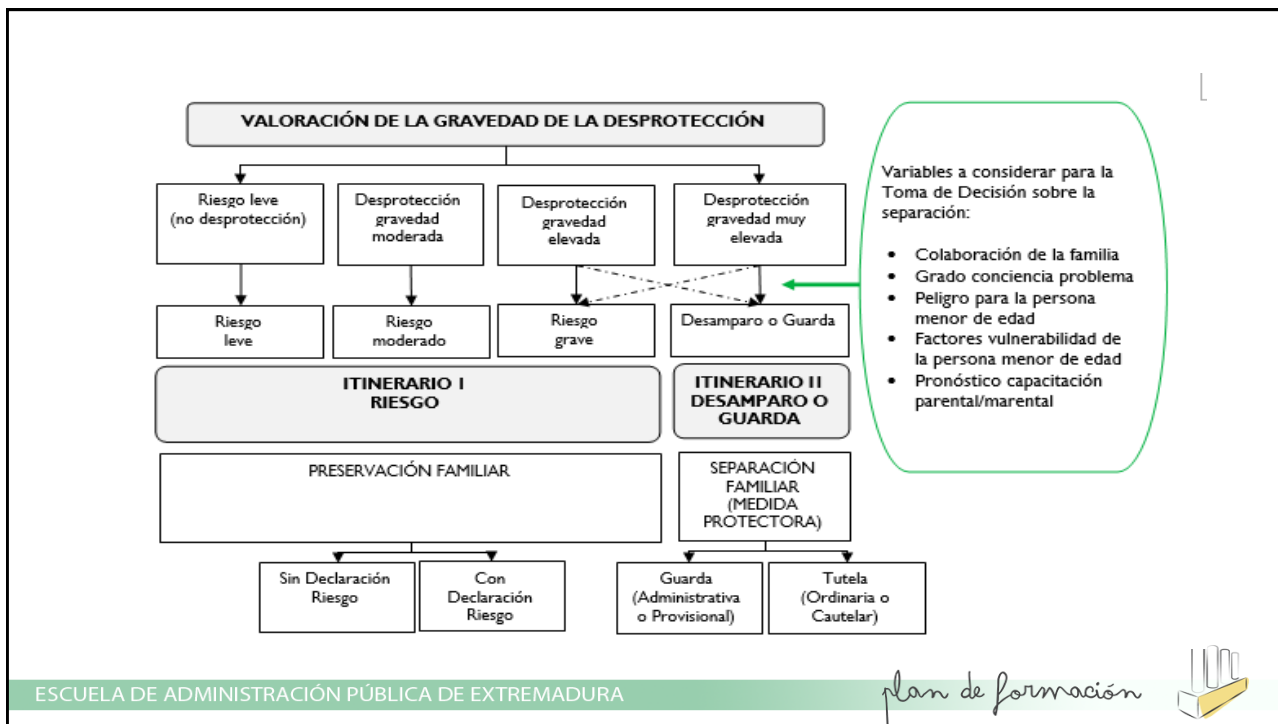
VALORACIÓN DE LA GRAVEDAD DE LA DESPROTECCIÓN

Riesgo leve (no desprotección)

Desprotección gravedad moderada

Desprotección gravedad elevada

Desprotección gravedad muy elevada

Riesgo leve

Riesgo moderado

Riesgo grave

Desamparo o Guarda

Variables a considerar para la Toma de Decisión sobre la separación:

- Colaboración de la familia
- Grado conciencia problema
- Peligro para la persona menor de edad
- Factores vulnerabilidad de la persona menor de edad
- Pronóstico capacitación parental/marental

ITINERARIO I RIESGO

ITINERARIO II DESAMPARO O GUARDA

PRESERVACIÓN FAMILIAR

SEPARACIÓN FAMILIAR (MEDIDA PROTECTORA)

Sin Declaración Riesgo

Con Declaración Riesgo

Guarda (Administrativa o Provisional)

Tutela (Ordinaria o Cautelar)

ESCUELA DE ADMINISTRACIÓN PÚBLICA DE EXTREMADURA

plan de formación